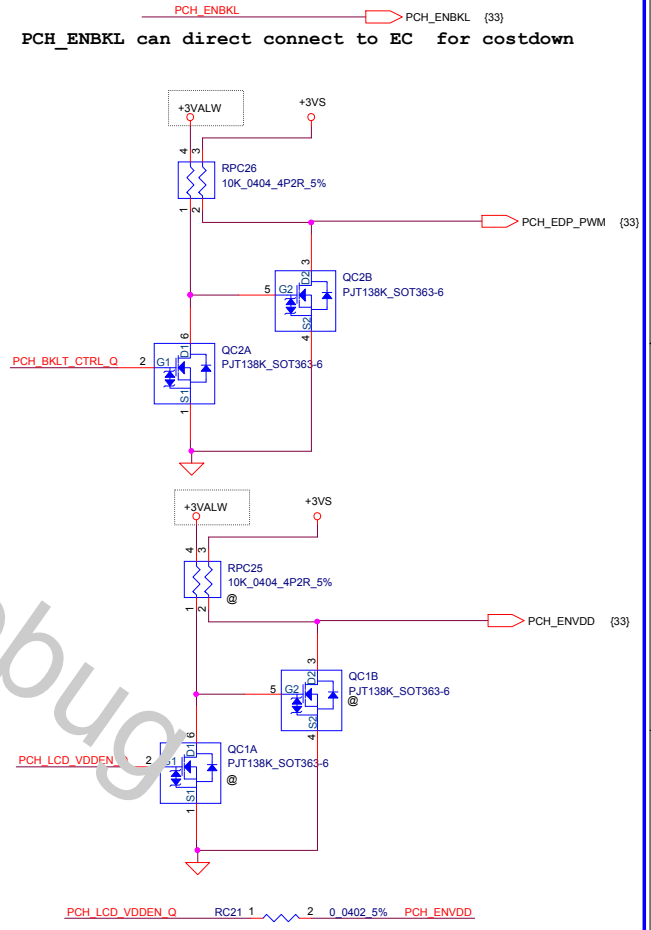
PCH_ENBKL
PCH_ENBKL {33}
PCH_ENBKL can direct connect to EC for costdown

+3VALW
+3VS
4 3
RPC26
10K_0404_4P2R_5%
1 2
PCH_EDP_PWM {33}
QC2B
PJT138K_SOT363-6
5 G2 D2 3 S2 4
PCH_BKLT_CTRL_Q 2 G1 D1 6 S1 1
QC2A
PJT138K_SOT363-6

+3VALW
+3VS
4 3
RPC25
10K_0404_4P2R_5%
@
1 2
PCH_ENVDD {33}
QC1B
PJT138K_SOT363-6
@
5 G2 D2 3 S2 4
PCH_LCD_VDDEN_Q 2 G1 D1 6 S1 1
QC1A
PJT138K_SOT363-6
@

bug

PCH_LCD_VDDEN_Q RC21 1 2 0_0402_5% PCH_ENVDD